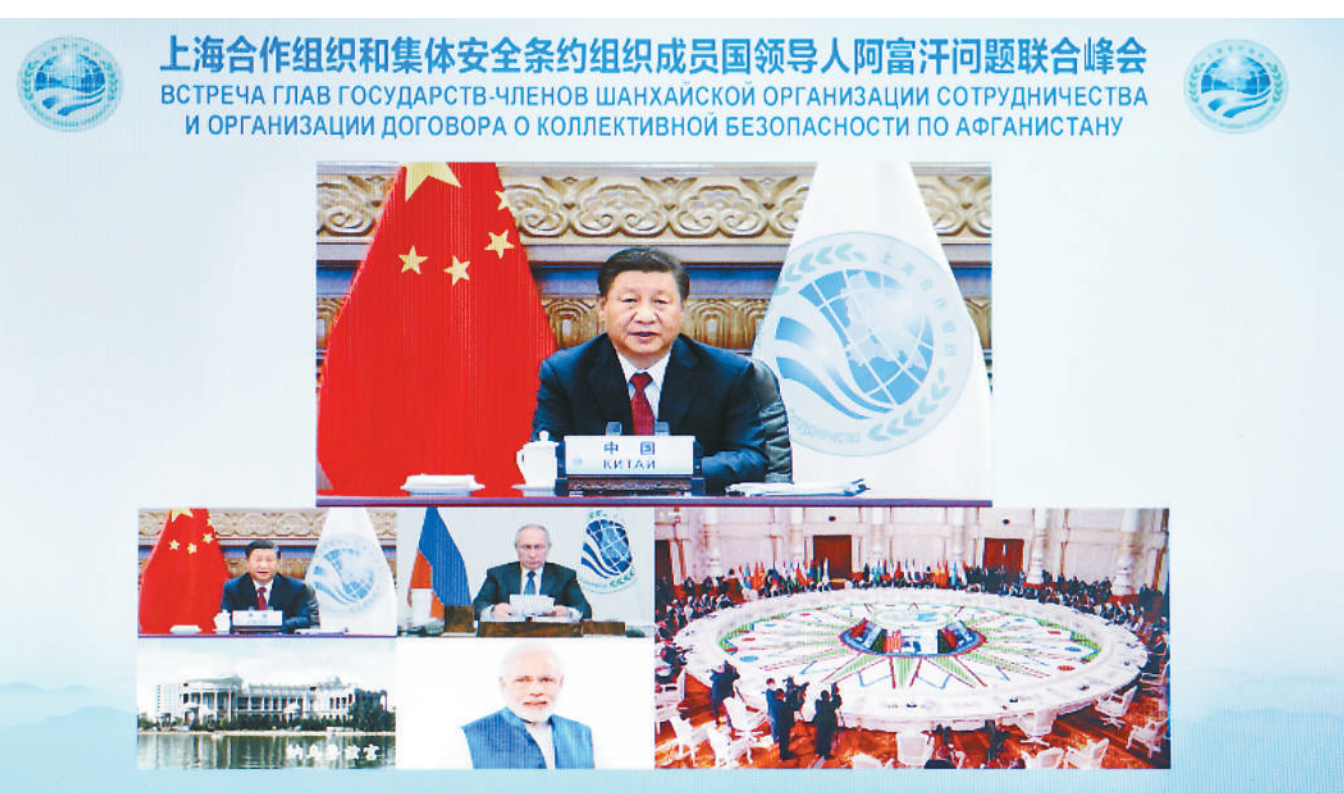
上海合作组织和集体安全条约组织成员国领导人阿富汗问题联合峰会
ВСТРЕЧА ГЛАВ ГОСУДАРСТВ-ЧЛЕНОВ ШАНХАЙСКОЙ ОРГАНИЗАЦИИ СОТРУДНИЧЕСТВА И ОРГАНИЗАЦИИ ДОГОВОРА О КОЛЛЕКТИВНОЙ БЕЗОПАСНОСТИ ПО АФГАНИСТАНУ

中国
КИТАЙ

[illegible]